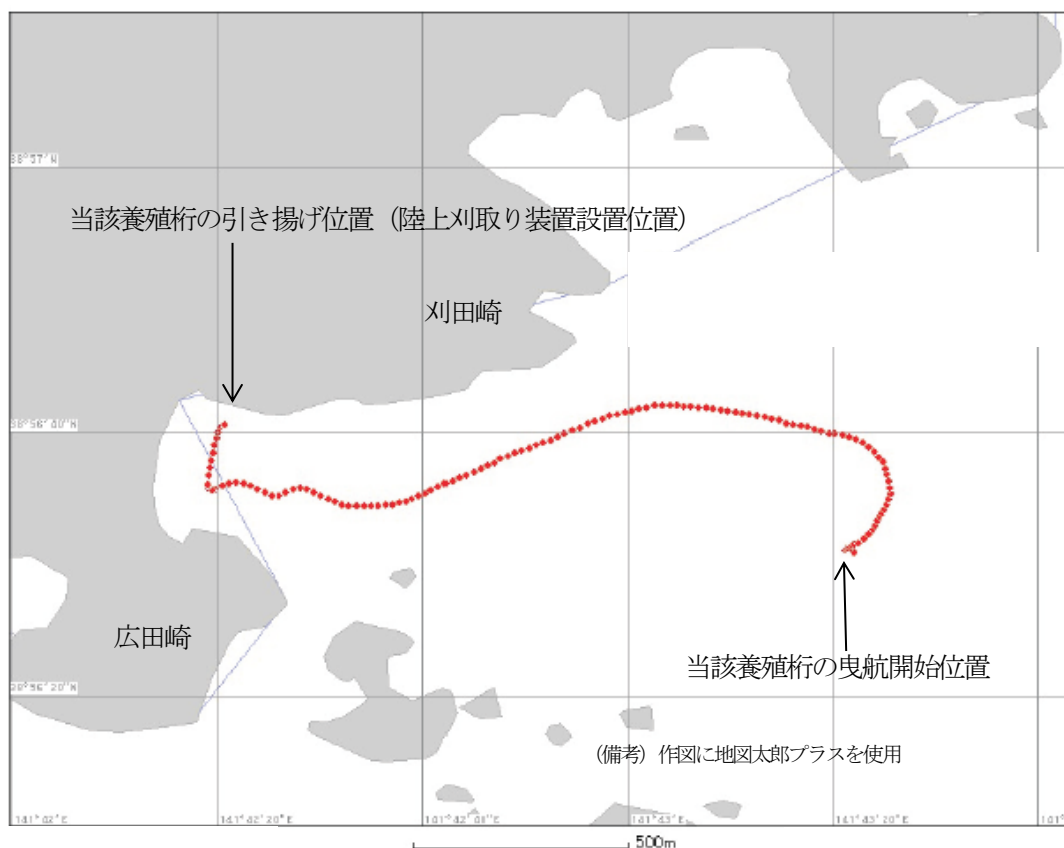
38°57′N

当該養殖桁の引き揚げ位置（陸上刈取り装置設置位置）

刈田崎

38°56′40″N

広田崎

当該養殖桁の曳航開始位置

38°56′20″N

（備考）作図に地図太郎プラスを使用

141°42′E

141°42′20″E

141°42′40″E

141°43′E

141°43′20″E

141°

500m